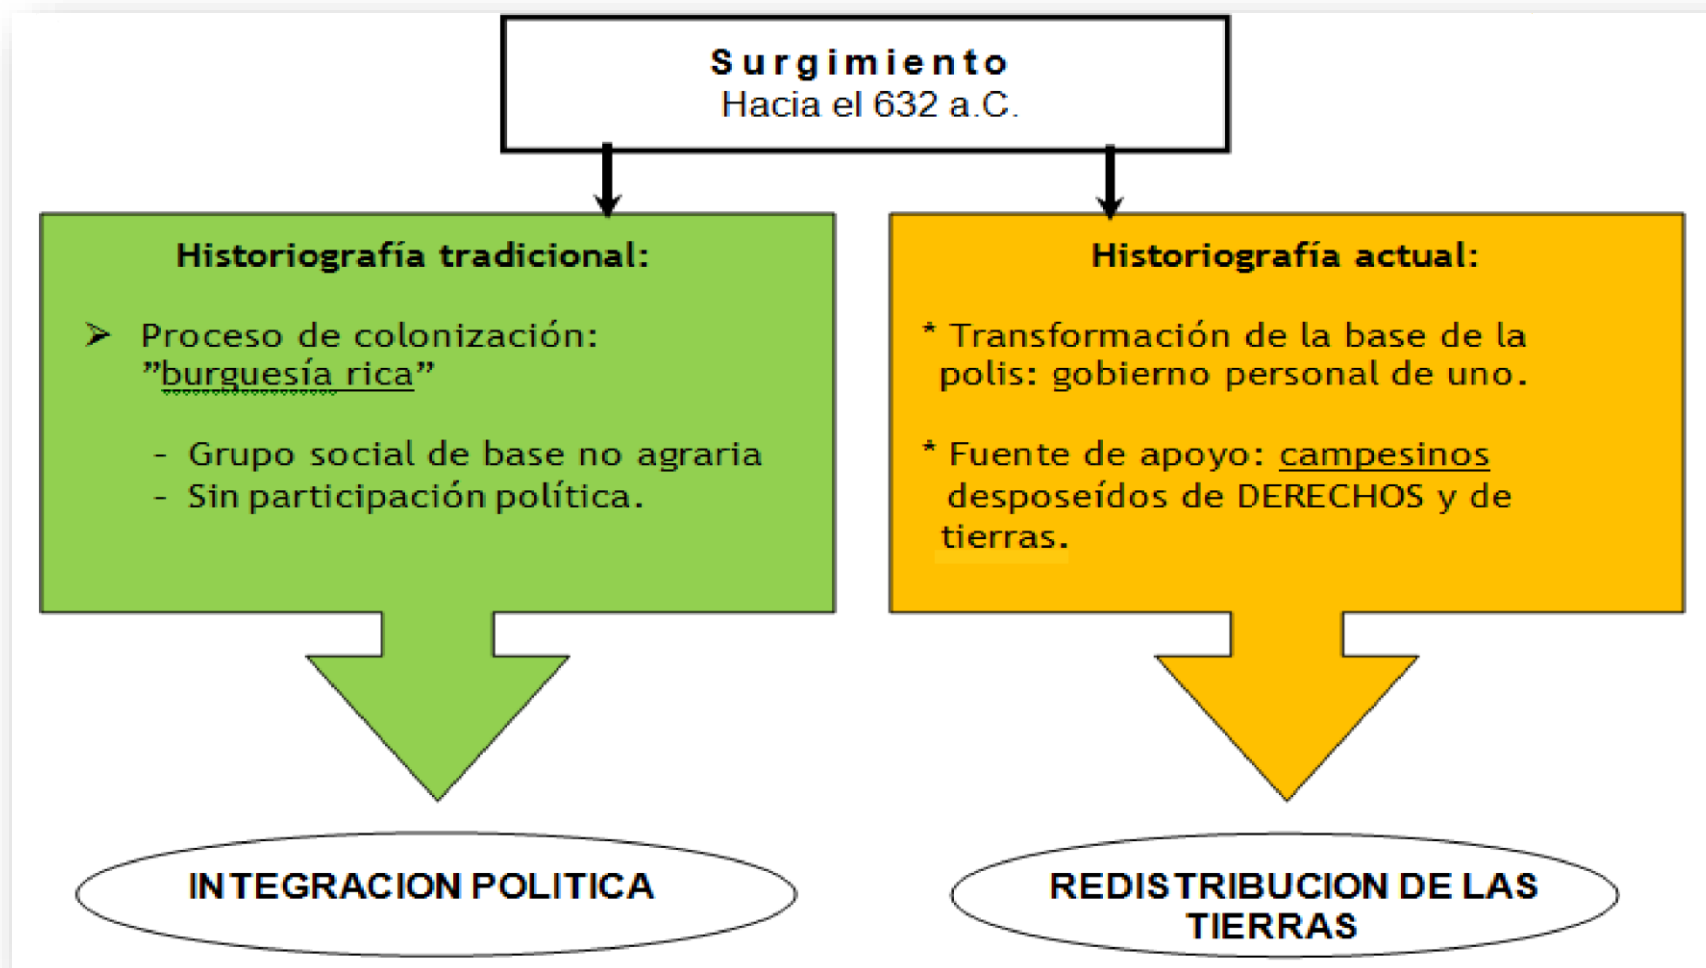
Surgimiento
Hacia el 632 a.C.

Historiografía tradicional:

➢ Proceso de colonización: ”burguesía rica”

- Grupo social de base no agraria
- Sin participación política.

Historiografía actual:

* Transformación de la base de la polis: gobierno personal de uno.

* Fuente de apoyo: campesinos desposeídos de DERECHOS y de tierras.

INTEGRACION POLITICA

REDISTRIBUCION DE LAS TIERRAS